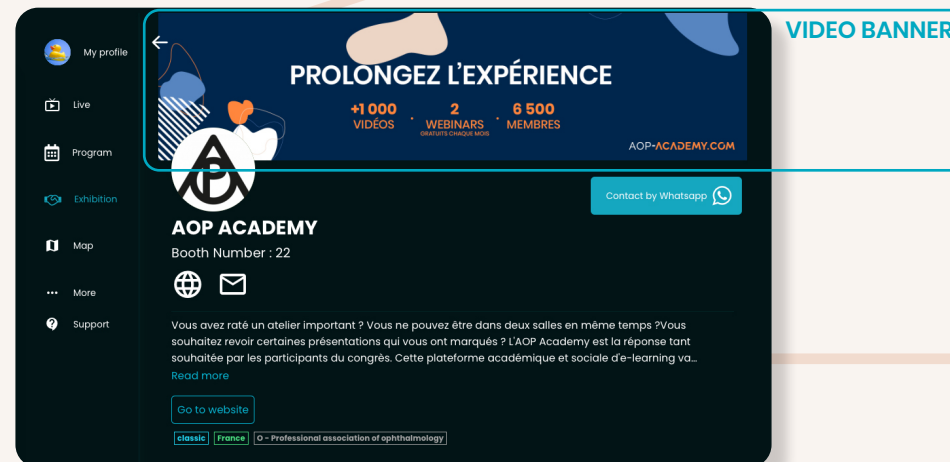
VIDEO BANNER

My profile

Live

Program

Exhibition

Map

More

Support

PROLONGEZ L'EXPÉRIENCE

+1 000 VIDÉOS · 2 WEBINARS GRATUITS CHAQUE MOIS · 6 500 MEMBRES

AOP-ACADEMY.COM

Contact by Whatsapp

AOP ACADEMY

Booth Number : 22

Vous avez raté un atelier important ? Vous ne pouvez être dans deux salles en même temps ?Vous souhaitez revoir certaines présentations qui vous ont marqués ? L'AOP Academy est la réponse tant souhaitée par les participants du congrès. Cette plateforme académique et sociale d'e-learning va...

Read more

Go to website

classic France O - Professional association of ophthalmology